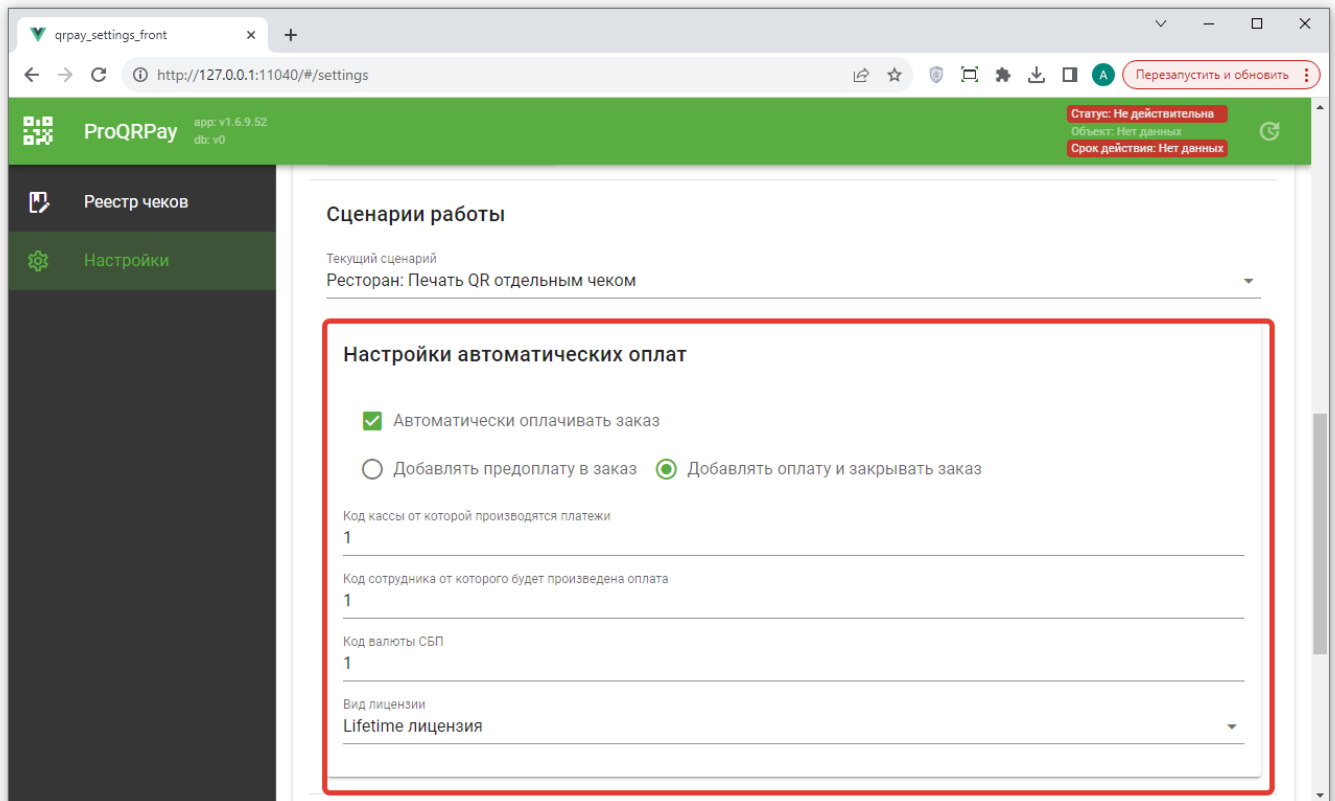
qrpay_settings_front

http://127.0.0.1:11040/#/settings

A

Перезапустить и обновить

ProQRPay

app: v1.6.9.52
db: v0

Статус: Не действительна
Объект: Нет данных
Срок действия: Нет данных

Реестр чеков

Настройки

Сценарии работы

Текущий сценарий
Ресторан: Печать QR отдельным чеком

Настройки автоматических оплат

Автоматически оплачивать заказ

Добавлять предоплату в заказ

Добавлять оплату и закрывать заказ

Код кассы от которой производятся платежи
1

Код сотрудника от которого будет произведена оплата
1

Код валюты СБП
1

Вид лицензии
Lifetime лицензия